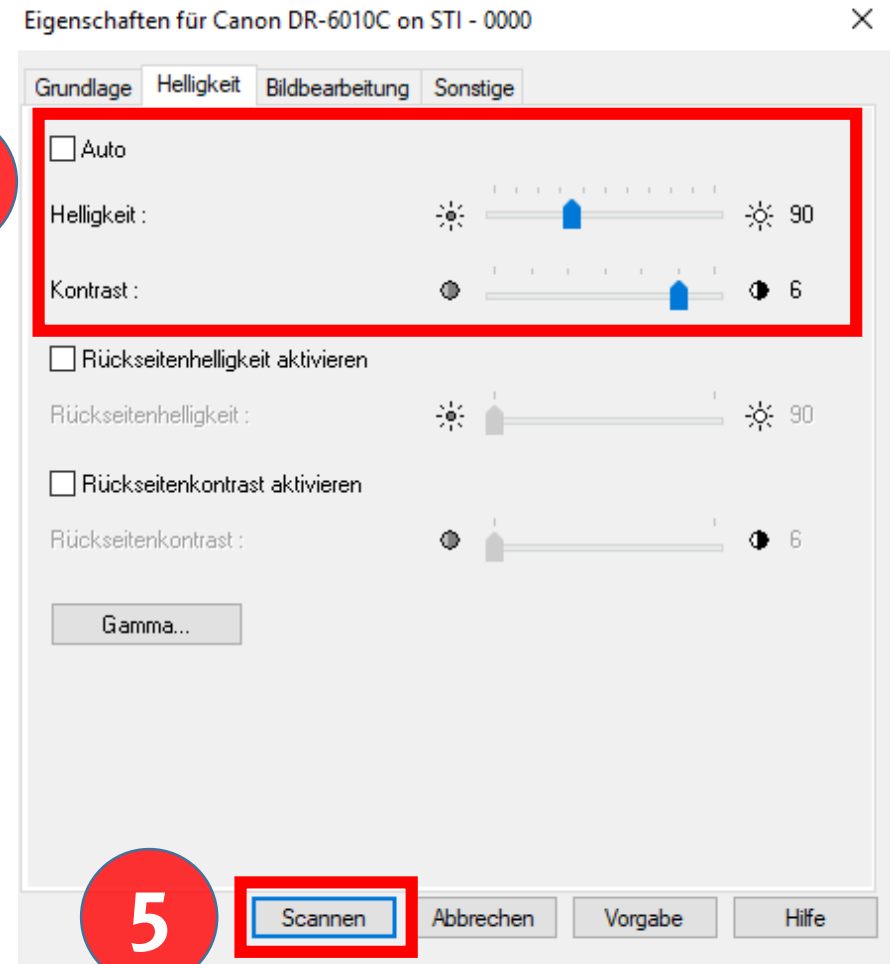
Eigenschaften für Canon DR-6010C on STI - 0000

×

Grundlage | Helligkeit | Bildbearbeitung | Sonstige

Auto

Helligkeit : 90

Kontrast : 6

Rückseitenhelligkeit aktivieren

Rückseitenhelligkeit : 90

Rückseitenkontrast aktivieren

Rückseitenkontrast : 6

Gamma...

5

Scannen | Abbrechen | Vorgabe | Hilfe